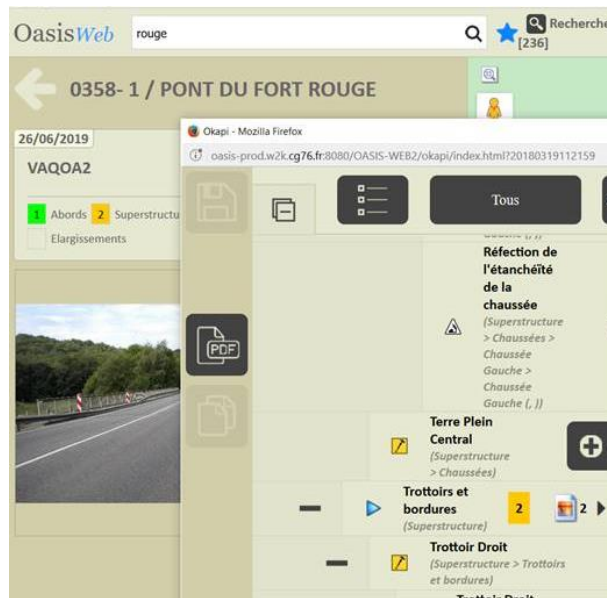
OasisWeb rouge

Recherche [236]

0358- 1 / PONT DU FORT ROUGE

26/06/2019

VAQOA2

1 Abords 2 Superstructu

Elargissements

Okapi - Mozilla Firefox

oasis-prod.w2k.cg76.fr:8080/OASIS-WEB2/okapi/index.html?20180319112159

Tous

PDF

Réfection de l'étanchéité de la chaussée
(Superstructure > Chaussées > Chaussée Gauche > Chaussée Gauche (, ))

Terre Plein Central
(Superstructure > Chaussées)

Trottoirs et bordures
(Superstructure)

2

2

Trottoir Droit
(Superstructure > Trottoirs et bordures)